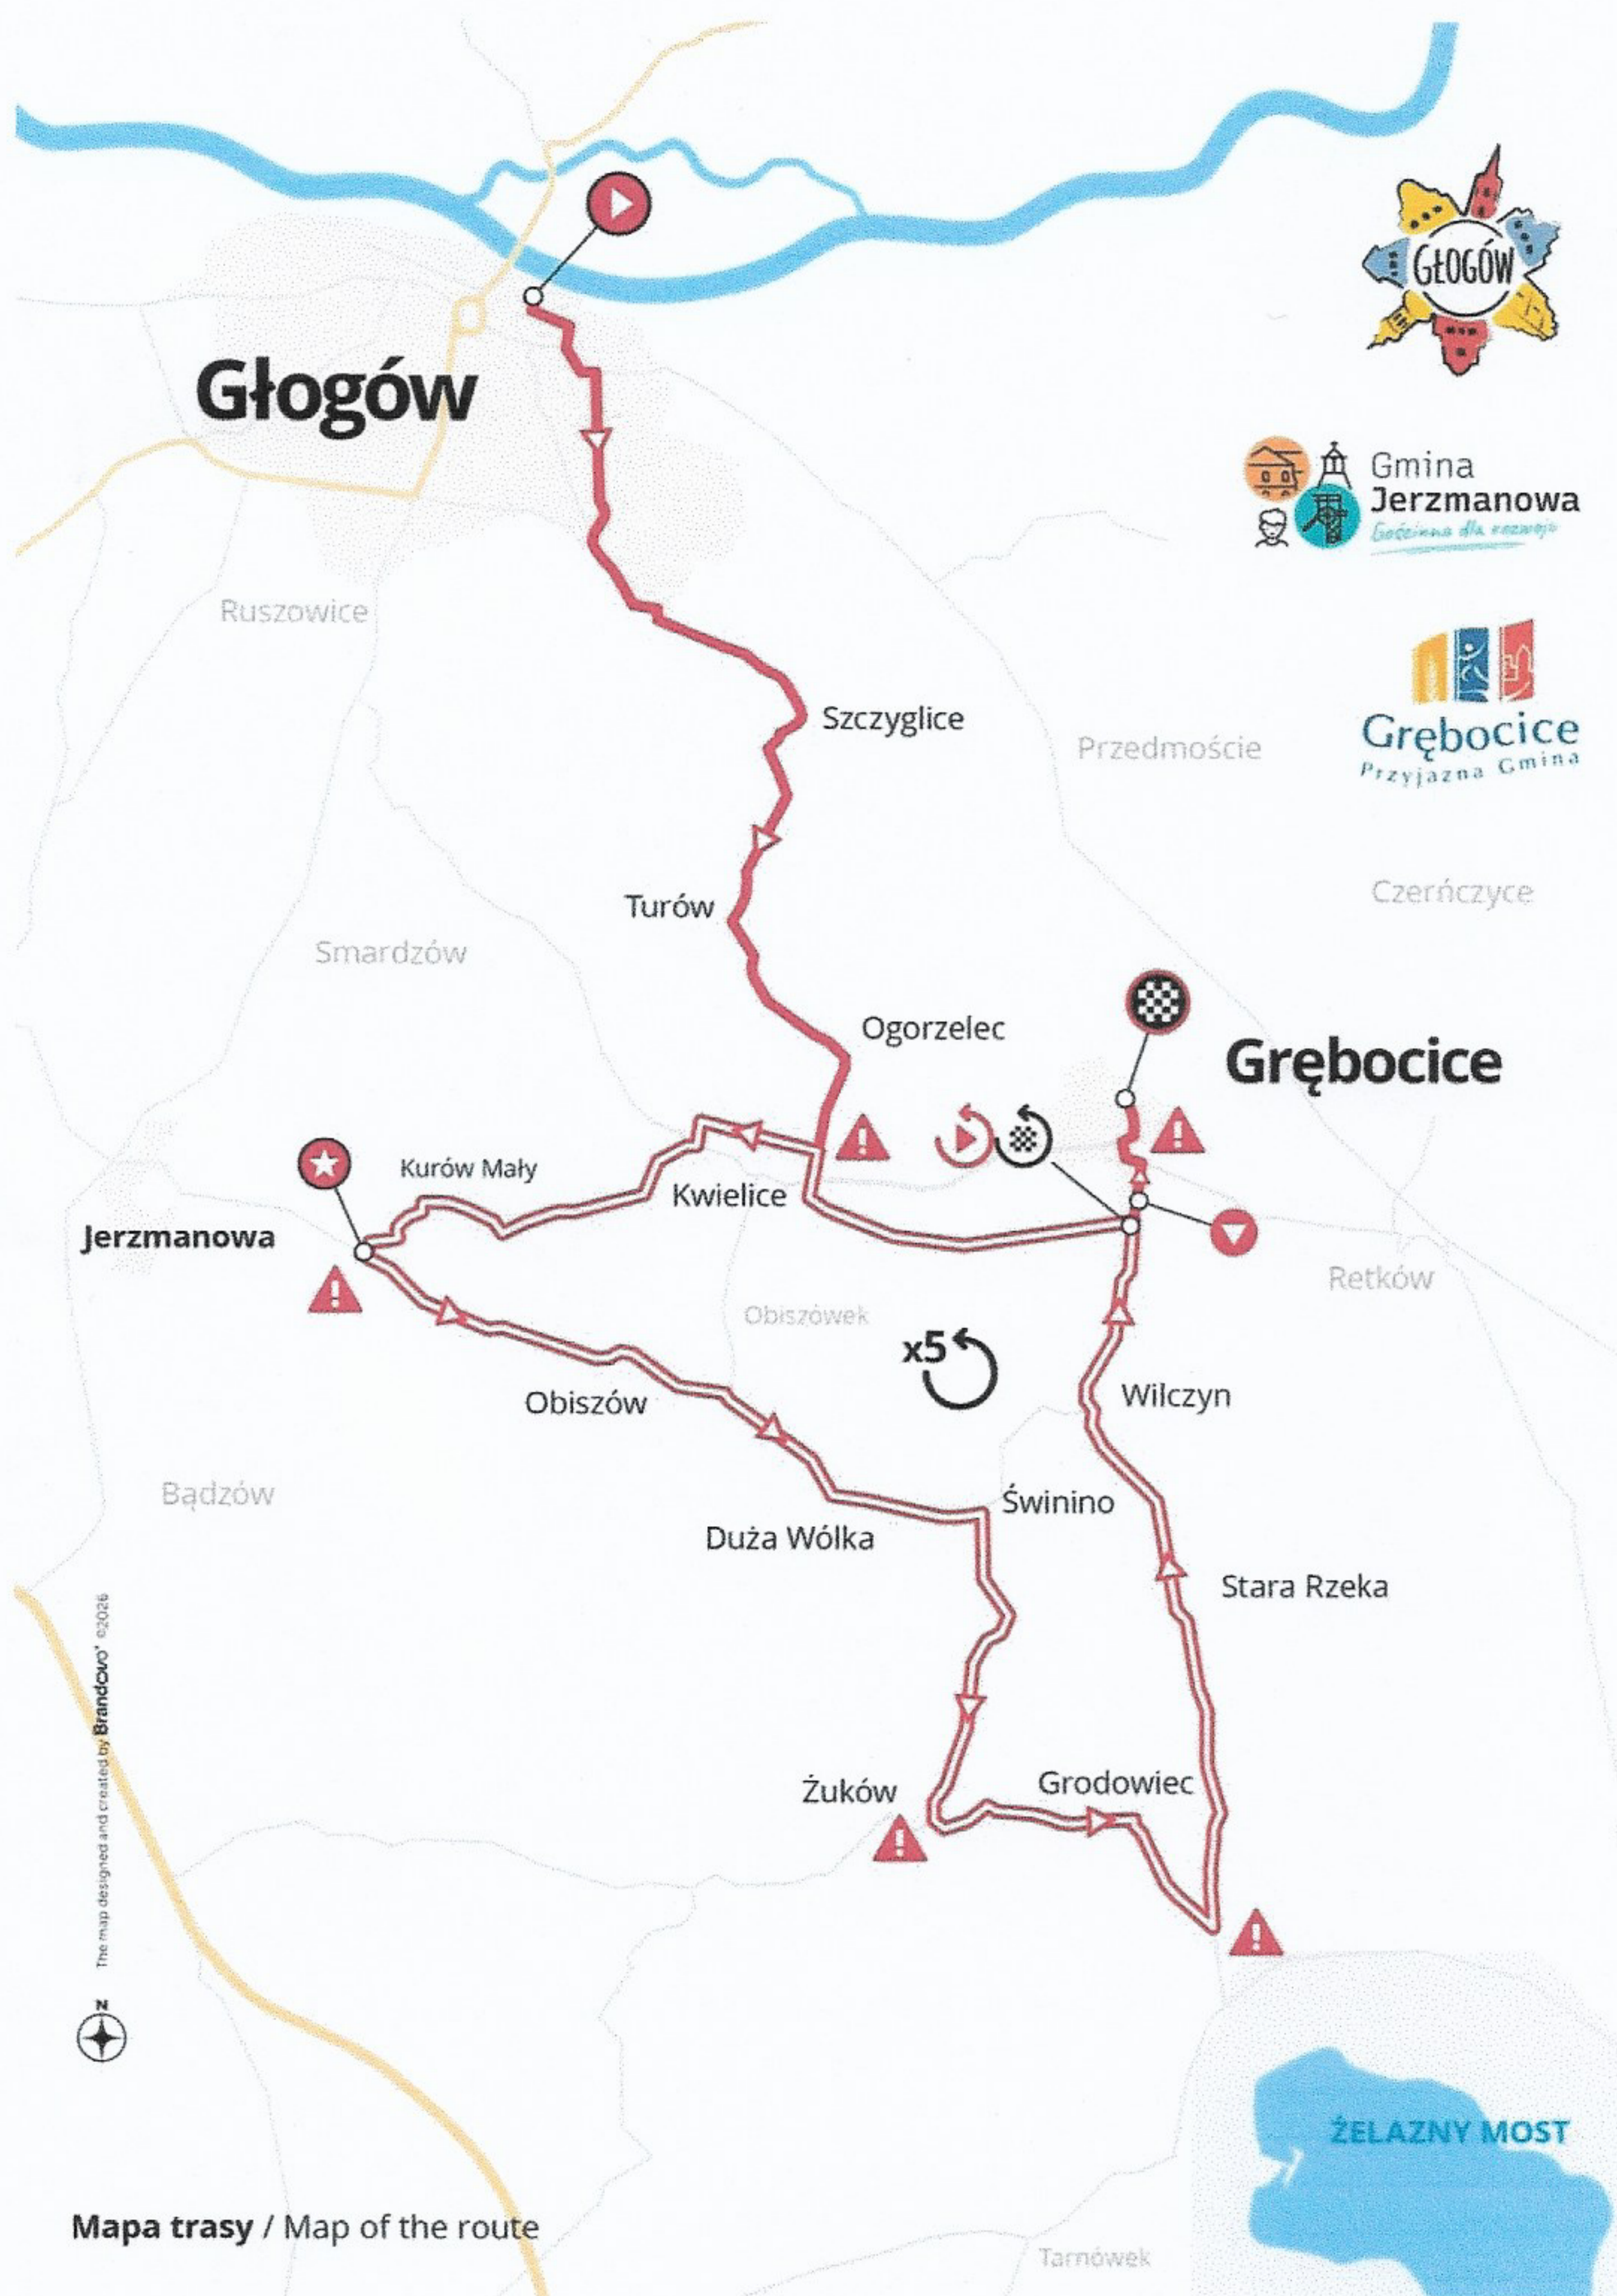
Głogów

GŁOGÓW

Gmina Jerzmanowa Gościnna dla rozwoju

Grębocice Przyjazna Gmina

Ruszowice

Szczyglice

Przedmoście

Turów

Czerńczyce

Smardzów

Ogorzelec

Grębocice

Kurów Mały

Kwielice

Jerzmanowa

Retków

Obiszówek

x5

Obiszów

Wilczyn

Bądzów

Świnino

Duża Wólka

Stara Rzeka

The map designed and created by Brandovo® ©2026

Żuków

Grodowiec

N

ŻELAZNY MOST

Mapa trasy / Map of the route

Tarnówek